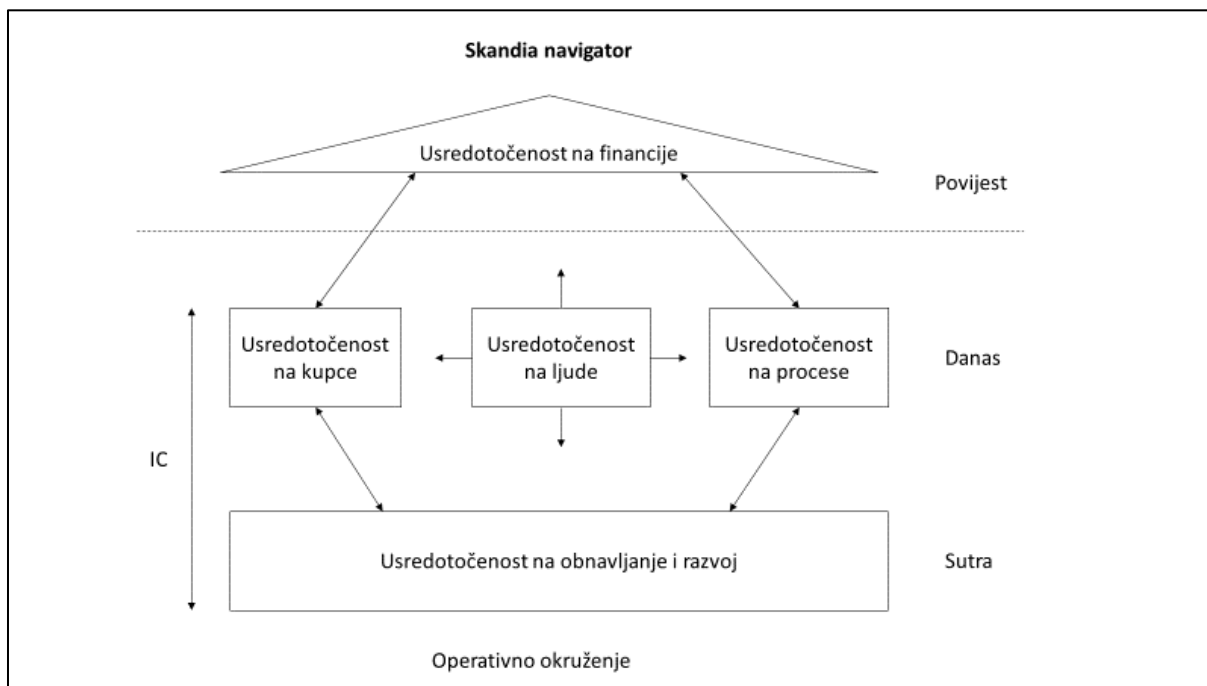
**Skandia navigator**

Usredotočenost na financije

Povijest

Usredotočenost na kupce

Usredotočenost na ljude

Usredotočenost na procese

Danas

IC

Usredotočenost na obnavljanje i razvoj

Sutra

Operativno okruženje